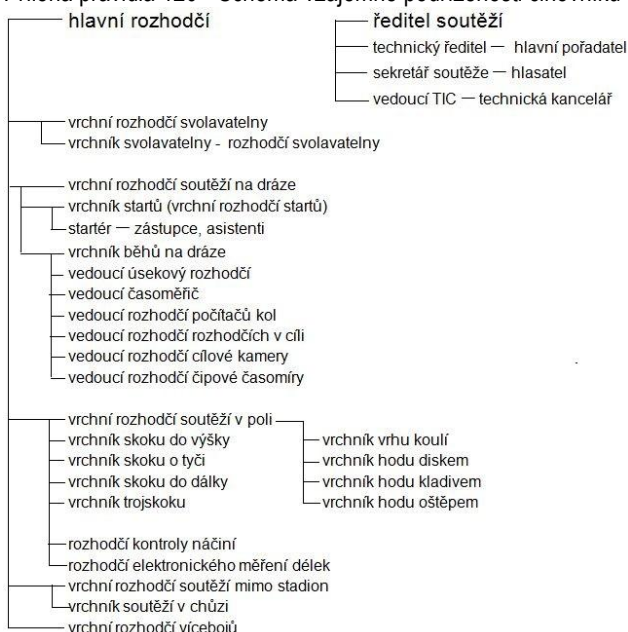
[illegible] pravidla 120 – Schéma vzájemné podřízenosti činovníků

hlavní rozhodčí

ředitel soutěží
technický ředitel — hlavní pořadatel
sekretář soutěže — hlasatel
vedoucí TIC — technická kancelář

vrchní rozhodčí svolavatelny
vrchník svolavatelny - rozhodčí svolavatelny

vrchní rozhodčí soutěží na dráze
vrchník startů (vrchní rozhodčí startů)
startér — zástupce, asistenti
vrchník běhů na dráze
vedoucí úsekový rozhodčí
vedoucí časoměřič
vedoucí rozhodčí počítačů kol
vedoucí rozhodčí rozhodčích v cíli
vedoucí rozhodčí cílové kamery
vedoucí rozhodčí čipové časomíry

vrchní rozhodčí soutěží v poli
vrchník skoku do výšky
vrchník skoku o tyči
vrchník skoku do dálky
vrchník trojskoku

vrchník vrhu koulí
vrchník hodu diskem
vrchník hodu kladivem
vrchník hodu oštěpem

rozhodčí kontroly náčiní
rozhodčí elektronického měření délek
vrchní rozhodčí soutěží mimo stadion
vrchník soutěží v chůzi
vrchní rozhodčí vícebojů